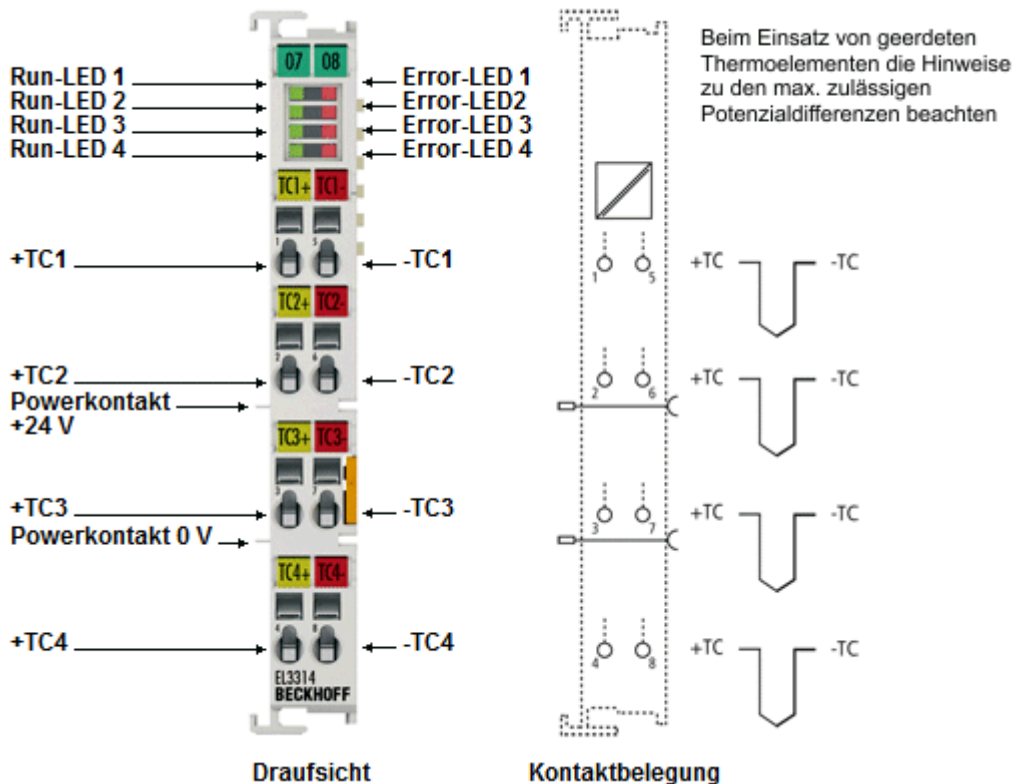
07 08

Run-LED 1
Run-LED 2
Run-LED 3
Run-LED 4

Error-LED 1
Error-LED2
Error-LED 3
Error-LED 4

TC1+ TC1-

+TC1
-TC1

TC2+ TC2-

+TC2
-TC2

Powerkontakt
+24 V

TC3+ TC3-

+TC3
-TC3

Powerkontakt 0 V

TC4+ TC4-

+TC4
-TC4

EL3314
BECKHOFF

Beim Einsatz von geerdeten Thermoelementen die Hinweise zu den max. zulässigen Potenzialdifferenzen beachten

1 5
+TC -TC

2 6
+TC -TC

3 7
+TC -TC

4 8
+TC -TC

Draufsicht

Kontaktbelegung